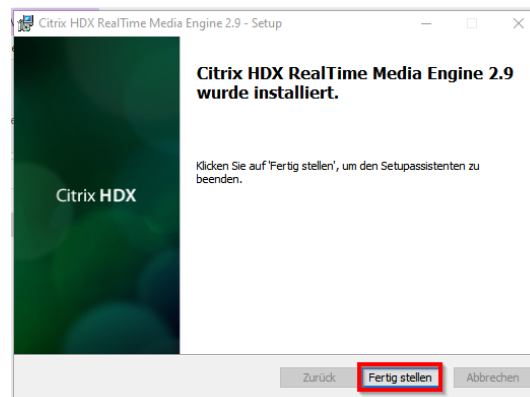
Citrix HDX RealTime Media Engine 2.9 - Setup

Citrix HDX

Citrix HDX RealTime Media Engine 2.9 wurde installiert.

Klicken Sie auf 'Fertig stellen', um den Setupassistenten zu beenden.

Zurück

Fertig stellen

Abbrechen